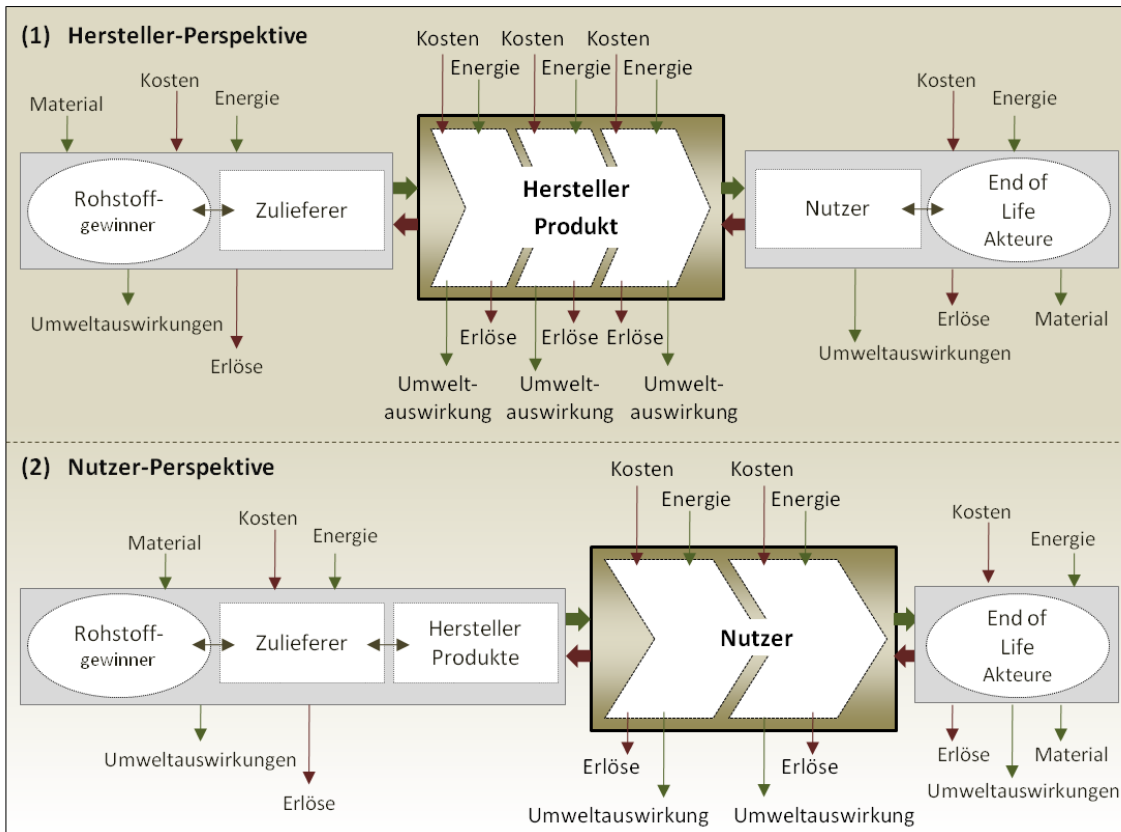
(1) Hersteller-Perspektive

Material
Kosten
Energie

Rohstoffgewinner
Zulieferer

Umweltauswirkungen
Erlöse

Kosten
Energie
Kosten
Energie
Kosten
Energie

Hersteller
Produkt

Erlöse
Erlöse
Erlöse
Umweltauswirkung
Umweltauswirkung
Umweltauswirkung

Kosten
Energie

Nutzer
End of Life Akteure

Erlöse
Material
Umweltauswirkungen

(2) Nutzer-Perspektive

Material
Kosten
Energie

Rohstoffgewinner
Zulieferer
Hersteller Produkte

Umweltauswirkungen
Erlöse

Kosten
Energie
Kosten
Energie

Nutzer

Erlöse
Erlöse
Umweltauswirkung
Umweltauswirkung

Kosten
Energie

End of Life Akteure

Erlöse
Material
Umweltauswirkungen